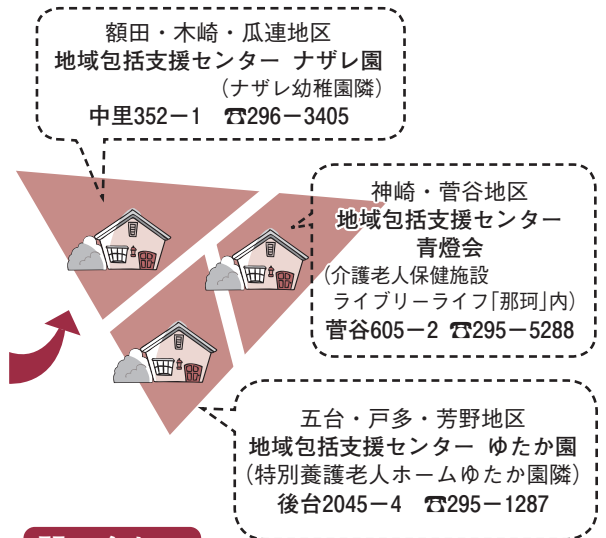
額田・木崎・瓜連地区
地域包括支援センター ナザレ園
（ナザレ幼稚園隣）
中里352－1 ☎296－3405

神崎・菅谷地区
地域包括支援センター
青燈会
（介護老人保健施設
ライブリーライフ「那珂」内）
菅谷605－2 ☎295－5288

五台・戸多・芳野地区
地域包括支援センター ゆたか園
（特別養護老人ホームゆたか園隣）
後台2045－4 ☎295－1287

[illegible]